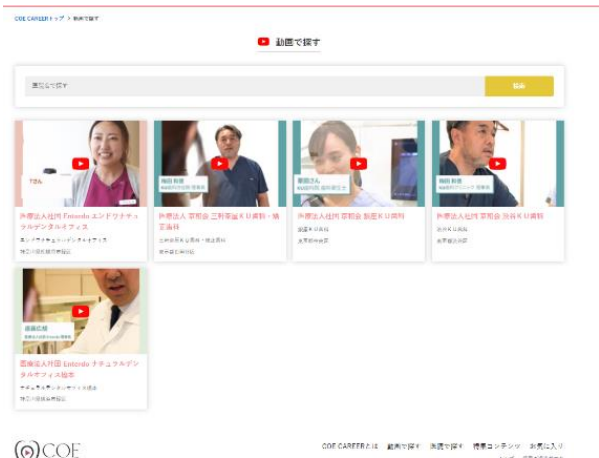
COE CAREERトップ > 動画で探す

動画で探す

医院名で探す

検索

Y さん

医療法人社団 Enterdo エンドウナチュラルデンタルオフィス

エンドウナチュラルデンタルオフィス

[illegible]

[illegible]

医療法人 翠明会 三軒茶屋 K U 歯科・矯正歯科

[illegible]

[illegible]

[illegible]

医療法人社団 翠明会 新宿 K U 歯科

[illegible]

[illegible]

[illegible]

医療法人社団 翠明会 渋谷 K U 歯科

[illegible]

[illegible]

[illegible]

医療法人社団 Enterdo ナチュラルデンタルオフィス福井

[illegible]

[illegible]

COE

COE CAREERとは　動画で探す　医院で探す　特集コンテンツ　お気に入り